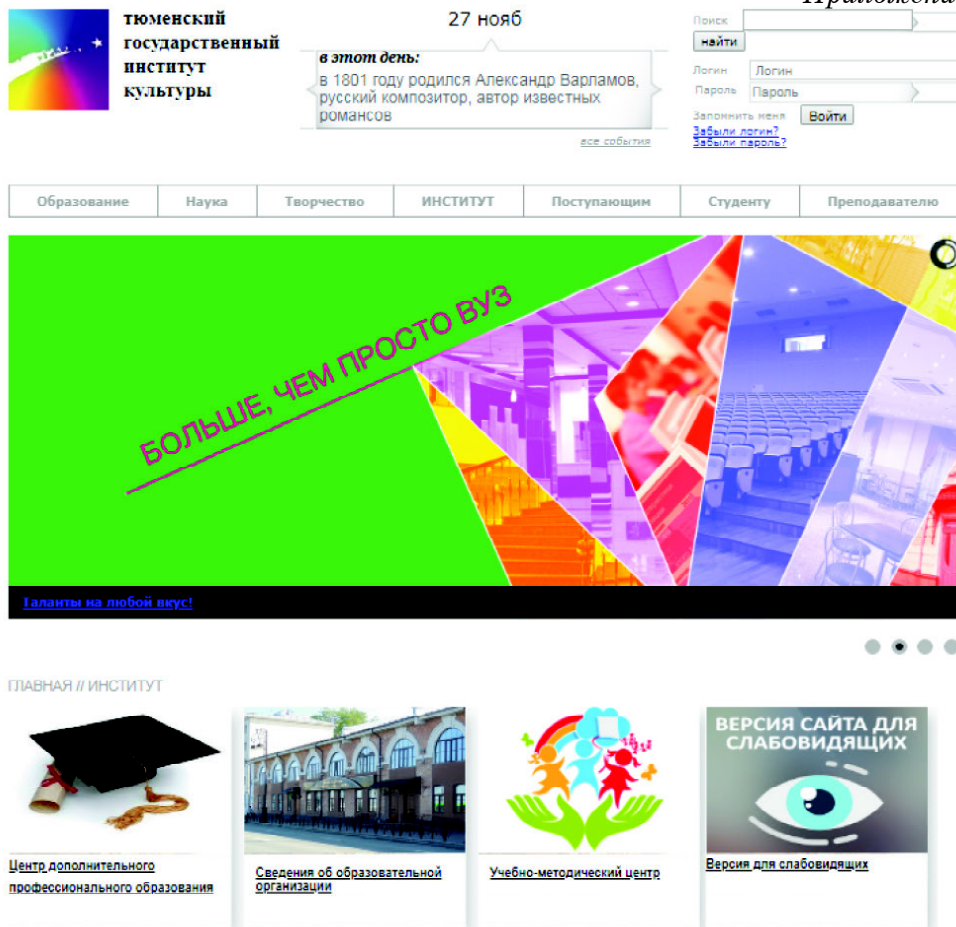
Приложени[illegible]

тюменский государственный институт культуры

27 нояб

в этот день:
в 1801 году родился Александр Варламов, русский композитор, автор известных романсов

все события

Поиск
найти
Логин Логин
Пароль Пароль
Запомнить меня Войти
Забыли логин?
Забыли пароль?

| Образование | Наука | Творчество | ИНСТИТУТ | Поступающим | Студенту | Преподавателю |
|---|---|---|---|---|---|---|

БОЛЬШЕ, ЧЕМ ПРОСТО ВУЗ

Таланты на любой вкус!

ГЛАВНАЯ // ИНСТИТУТ

Центр дополнительного профессионального образования

Сведения об образовательной организации

Учебно-методический центр

ВЕРСИЯ САЙТА ДЛЯ СЛАБОВИДЯЩИХ

Версия для слабовидящих